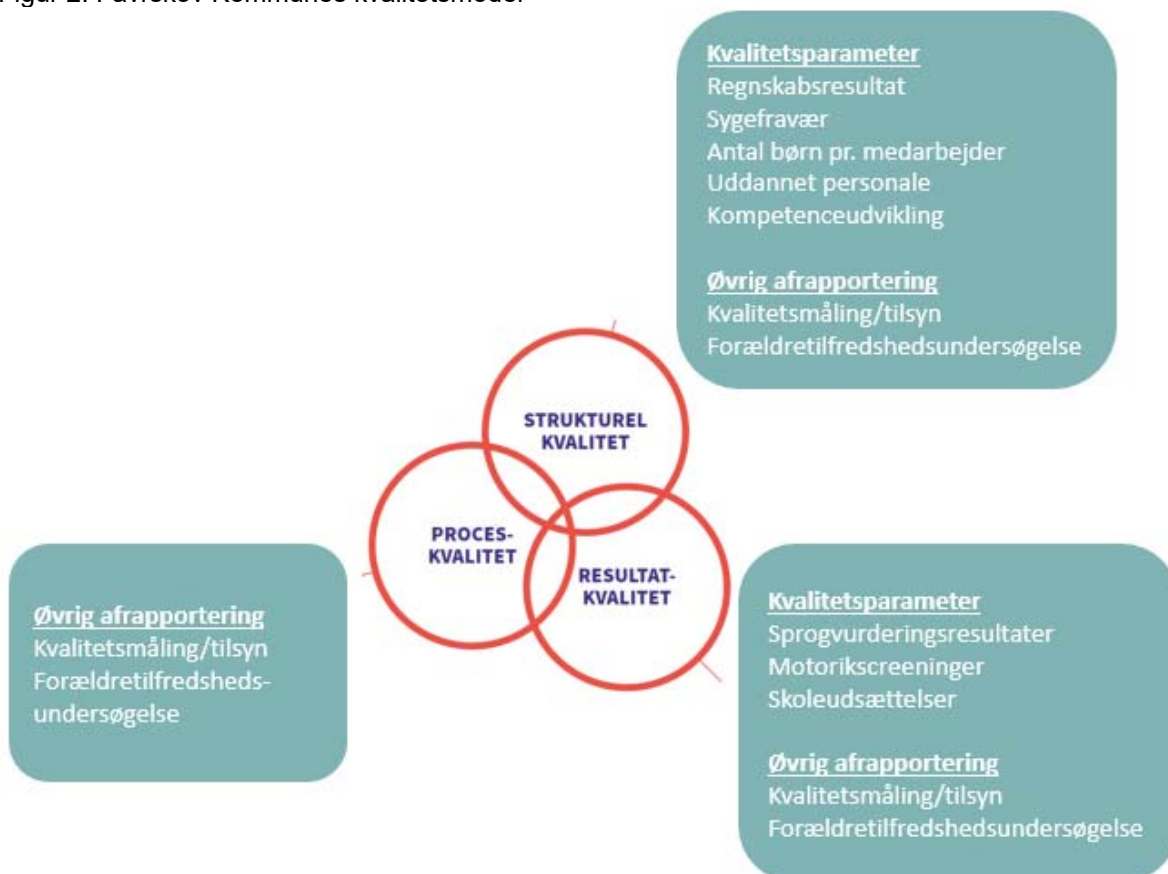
Figur 2: Favrskov Kommunes kvalitetsmodel

**Kvalitetsparameter**
Regnskabsresultat
Sygefravær
Antal børn pr. medarbejder
Uddannet personale
Kompetenceudvikling

**Øvrig afrapportering**
Kvalitetsmåling/tilsyn
Forældretilfredshedsundersøgelse

STRUKTUREL KVALITET

PROCES-KVALITET

RESULTAT-KVALITET

**Øvrig afrapportering**
Kvalitetsmåling/tilsyn
Forældretilfredshedsundersøgelse

**Kvalitetsparameter**
Sprogvurderingsresultater
Motorikscreeninger
Skoleudsættelser

**Øvrig afrapportering**
Kvalitetsmåling/tilsyn
Forældretilfredshedsundersøgelse